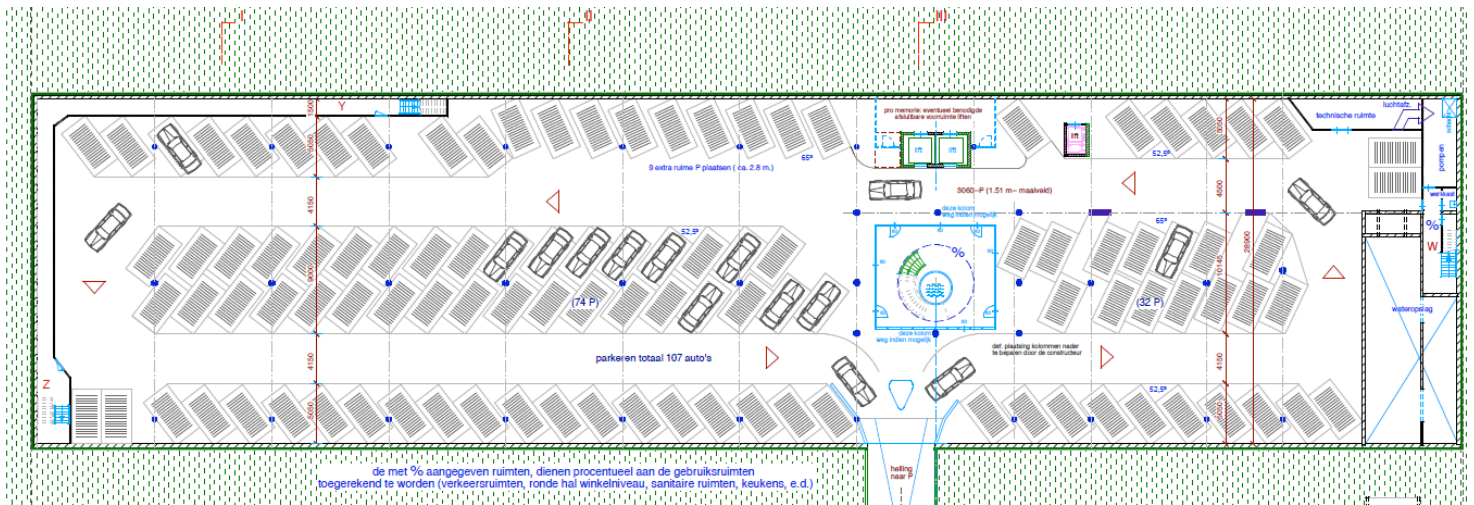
I

II

III

Y

5000

5050

4150

5000

4150

5050

Z

pro memorie: eventueel benodigde afsluitbare voorruimte liften

lift

lift

lift

9 extra ruimte P plaatsen ( ca. 2.8 m.)

65°

3060 -P (1.51 m- maaiveld)

deze kolom weg indien mogelijk

52,5°

65°

%

(74 P)

(32 P)

deze kolom weg indien mogelijk

parkeren totaal 107 auto's

def. plaatsing kolommen nader te bepalen door de constructeur

52,5°

52,5°

technische ruimte

luchtafz.

pomp-en

werkkast

%

W

wateropslag

5050

4500

10145

28900

4150

5050

helling naar P

de met % aangegeven ruimten, dienen procentueel aan de gebruiksruimten toegerekend te worden (verkeersruimten, ronde hal winkelniveau, sanitaire ruimten, keukens, e.d.)